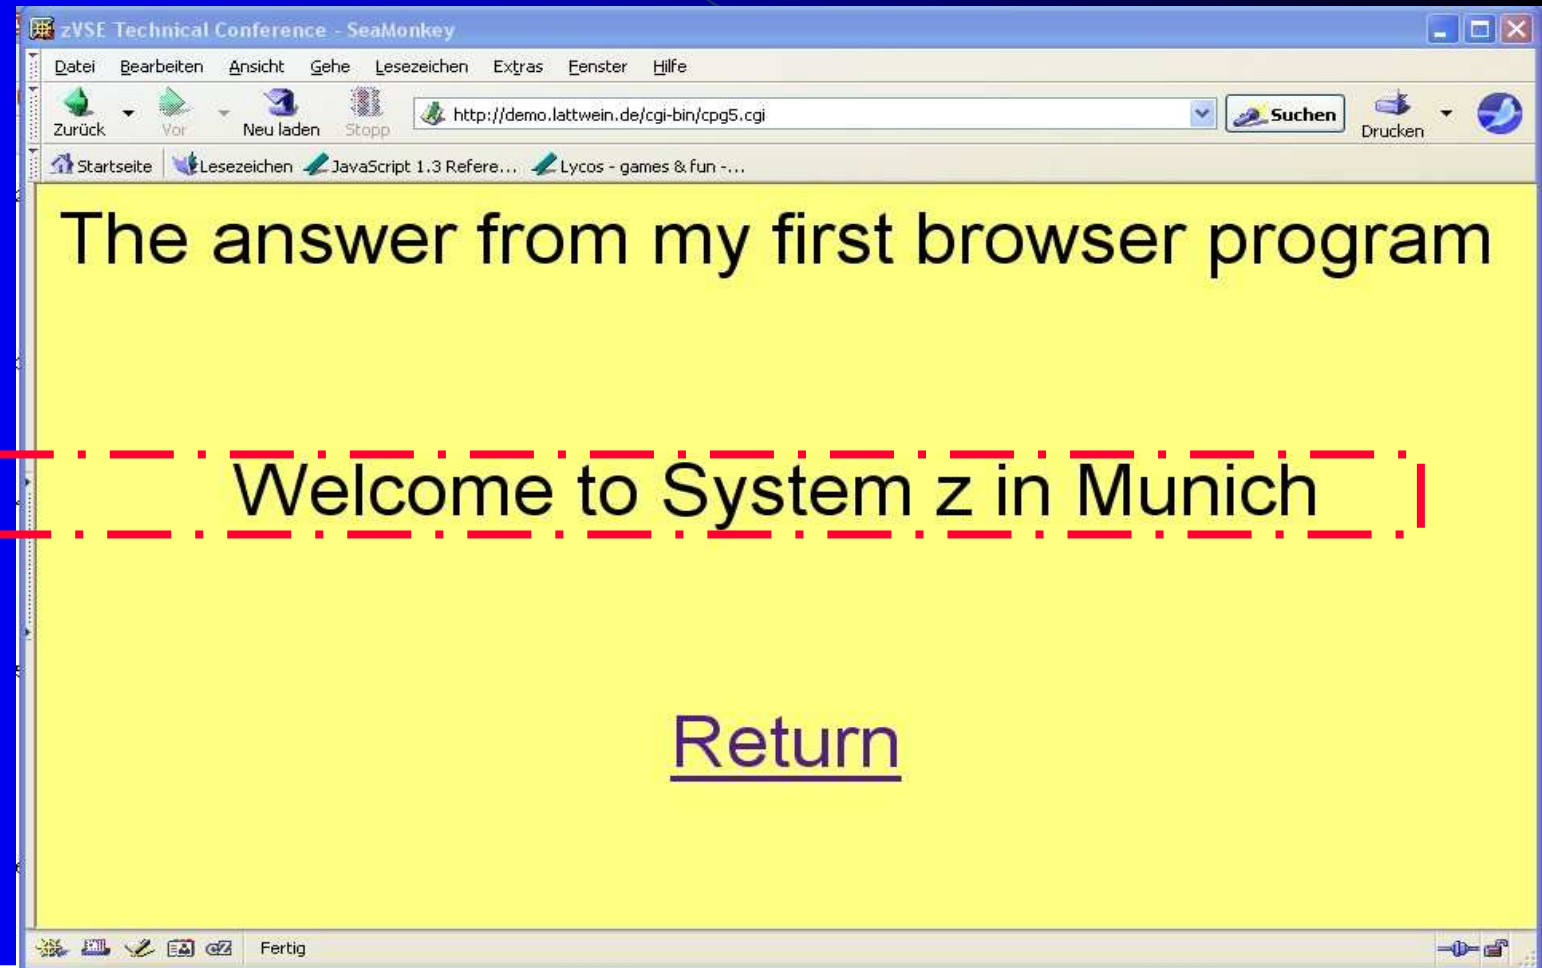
zVSE Technical Conference - SeaMonkey

Datei Bearbeiten Ansicht Gehe Lesezeichen Extras Fenster Hilfe

Zurück Vor Neu laden Stopp http://demo.lattwein.de/cgi-bin/cpg5.cgi Suchen Drucken

Startseite Lesezeichen JavaScript 1.3 Refere... Lycos - games & fun -...

The answer from my first browser program

Welcome to System z in Munich

Return

Fertig